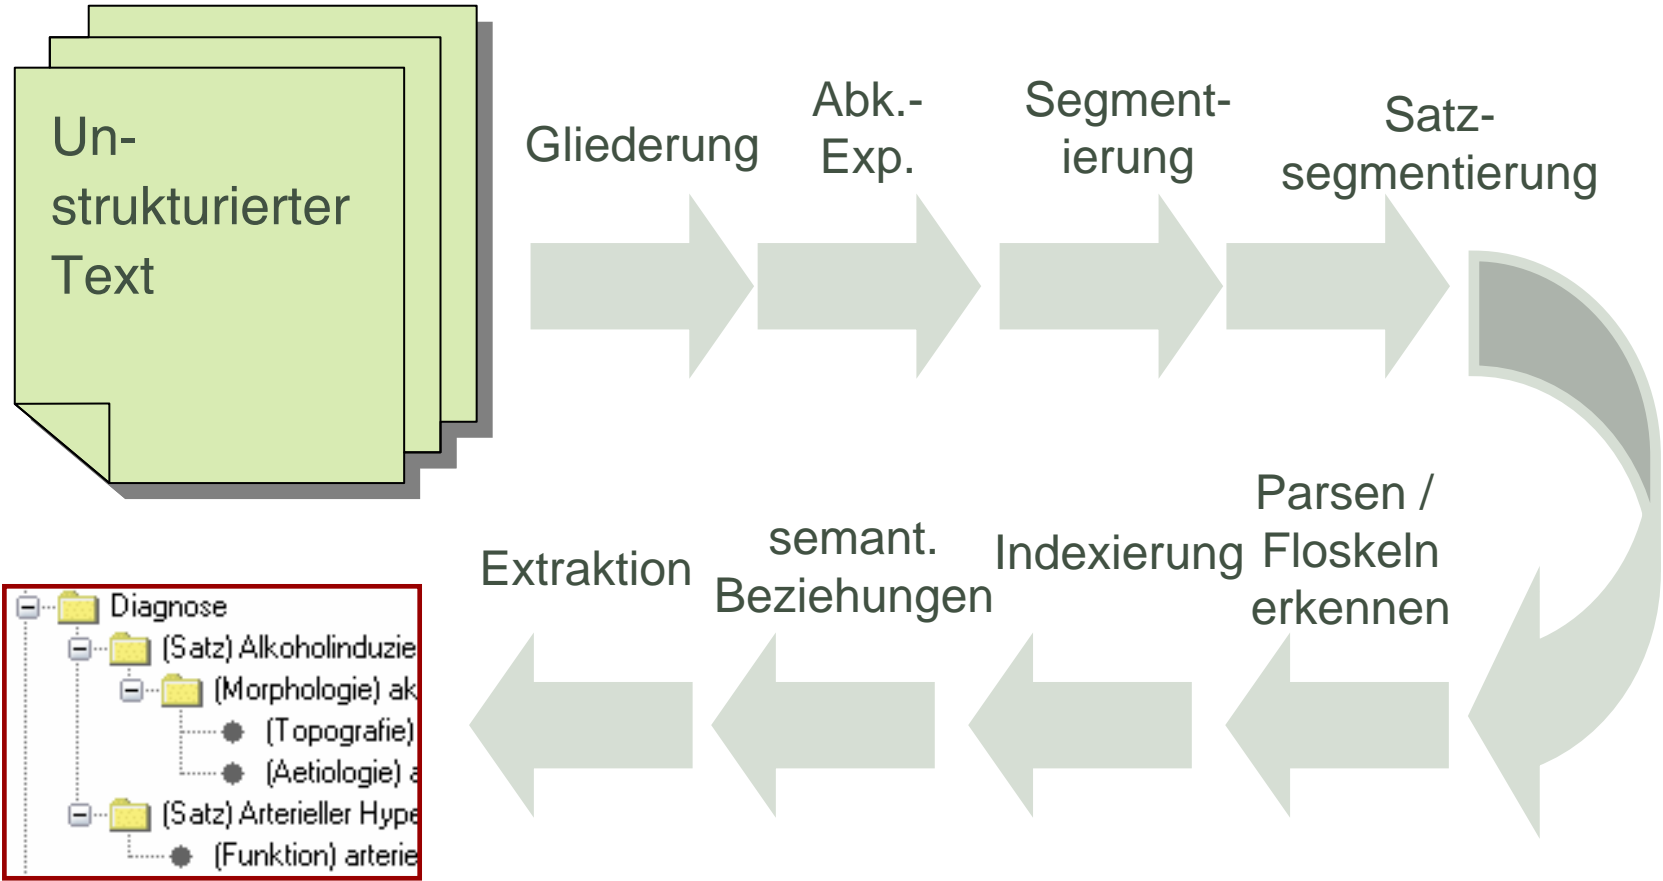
Un-strukturierter Text

Gliederung

Abk.-Exp.

Segment-ierung

Satz-segmentierung

Parsen / Floskeln erkennen

Indexierung

semant. Beziehungen

Extraktion

Diagnose
(Satz) Alkoholinduzie
(Morphologie) ak
(Topografie)
(Aetiologie) a
(Satz) Arterieller Hype
(Funktion) arterie